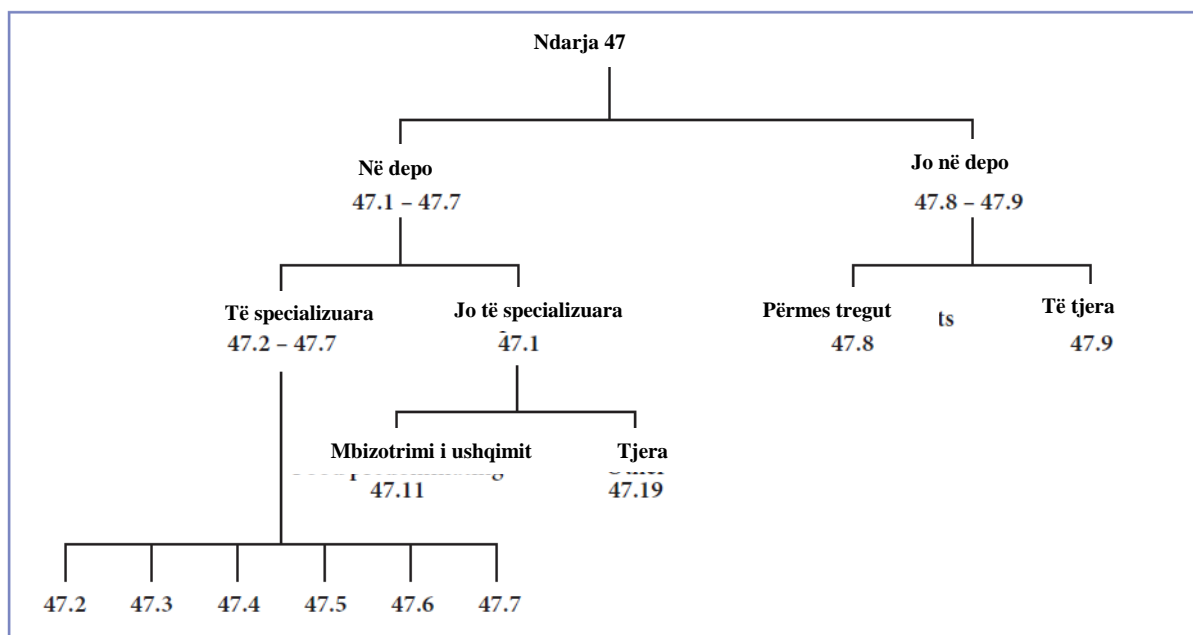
Ndarja 47

Në depo
47.1 – 47.7

Jo në depo
47.8 – 47.9

Të specializuara
47.2 – 47.7

Jo të specializuara
47.1

Përmes tregut
47.8

ts

Të tjera
47.9

Mbizotrimi i ushqimit
47.11

Tjera
47.19

47.2
47.3
47.4
47.5
47.6
47.7